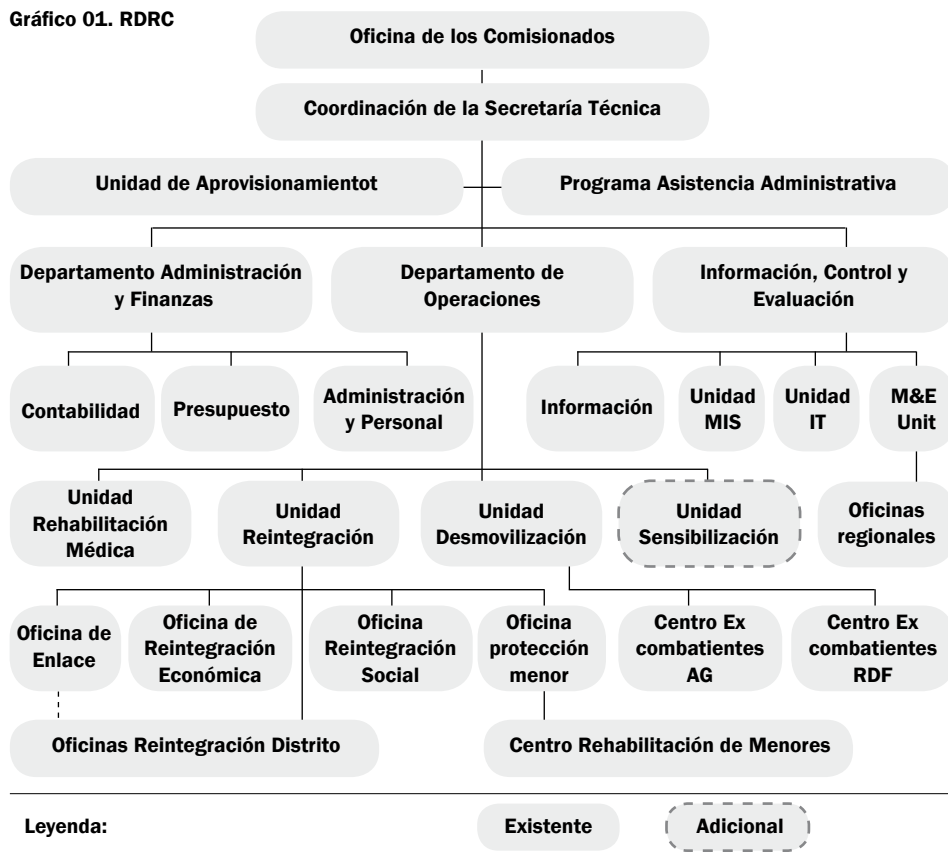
Gráfico 01. RDRC

Oficina de los Comisionados

Coordinación de la Secretaría Técnica

Unidad de Aprovisionamientot

Programa Asistencia Administrativa

Departamento Administración y Finanzas

Departamento de Operaciones

Información, Control y Evaluación

Contabilidad

Presupuesto

Administración y Personal

Información

Unidad MIS

Unidad IT

M&E Unit

Unidad Rehabilitación Médica

Unidad Reintegración

Unidad Desmovilización

Unidad Sensibilización

Oficinas regionales

Oficina de Enlace

Oficina de Reintegración Económica

Oficina Reintegración Social

Oficina protección menor

Centro Ex combatientes AG

Centro Ex combatientes RDF

Oficinas Reintegración Distrito

Centro Rehabilitación de Menores

Leyenda:

Existente

Adicional